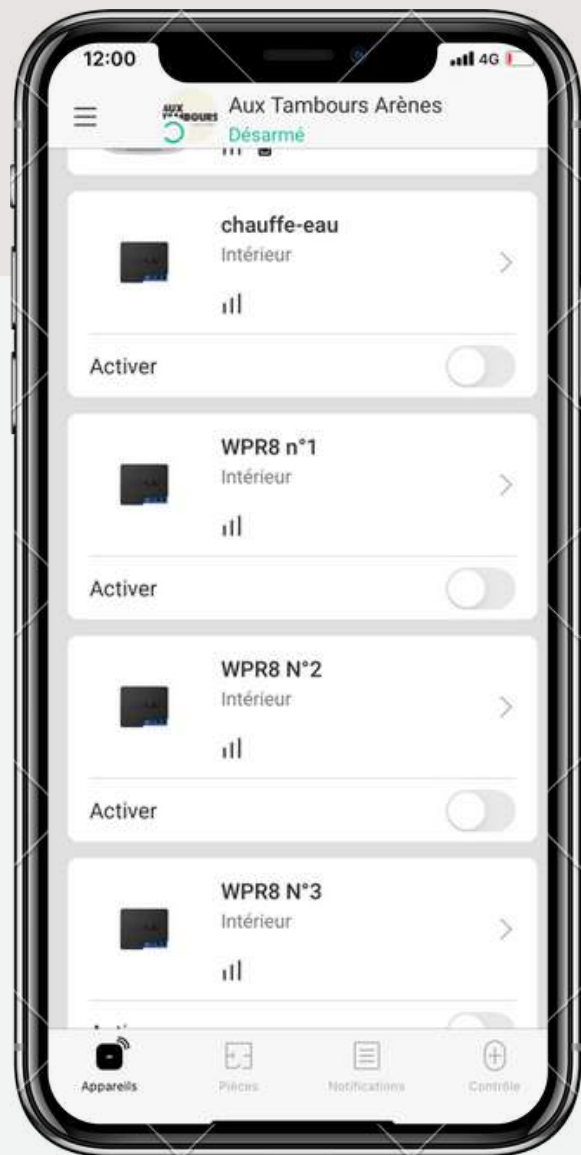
12:00

4G

AUX TAMBOURS

Aux Tambours Arènes

Désarmé

chauffe-eau

Intérieur

Activer

WPR8 n°1

Intérieur

Activer

WPR8 N°2

Intérieur

Activer

WPR8 N°3

Intérieur

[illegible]

Appareils

Pièces

Notifications

Contrôle